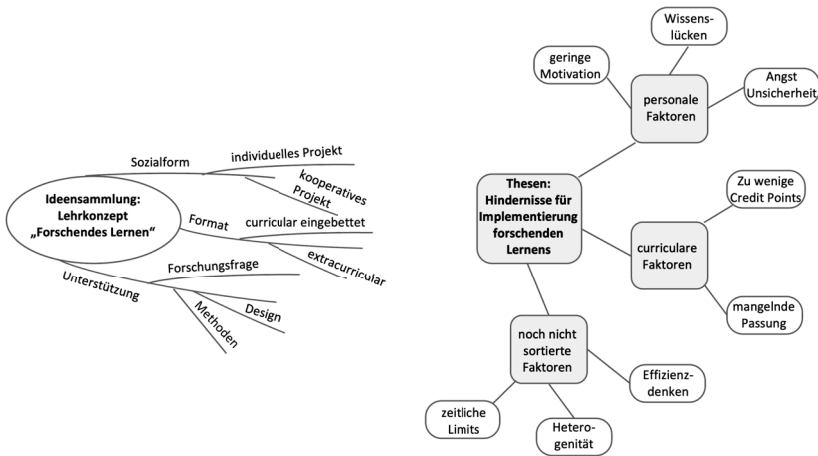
Ideensammlung: Lehrkonzept „Forschendes Lernen“

Sozialform
individuelles Projekt
kooperatives Projekt

Format
curricular eingebettet
extracurricular

Unterstützung
Forschungsfrage
Design
Methoden

Thesen: Hindernisse für Implementierung forschenden Lernens

personale Faktoren
geringe Motivation
Wissens-lücken
Angst Unsicherheit

curriculare Faktoren
Zu wenige Credit Points
mangelnde Passung

noch nicht sortierte Faktoren
Effizienz-denken
Hetero-genität
zeitliche Limits